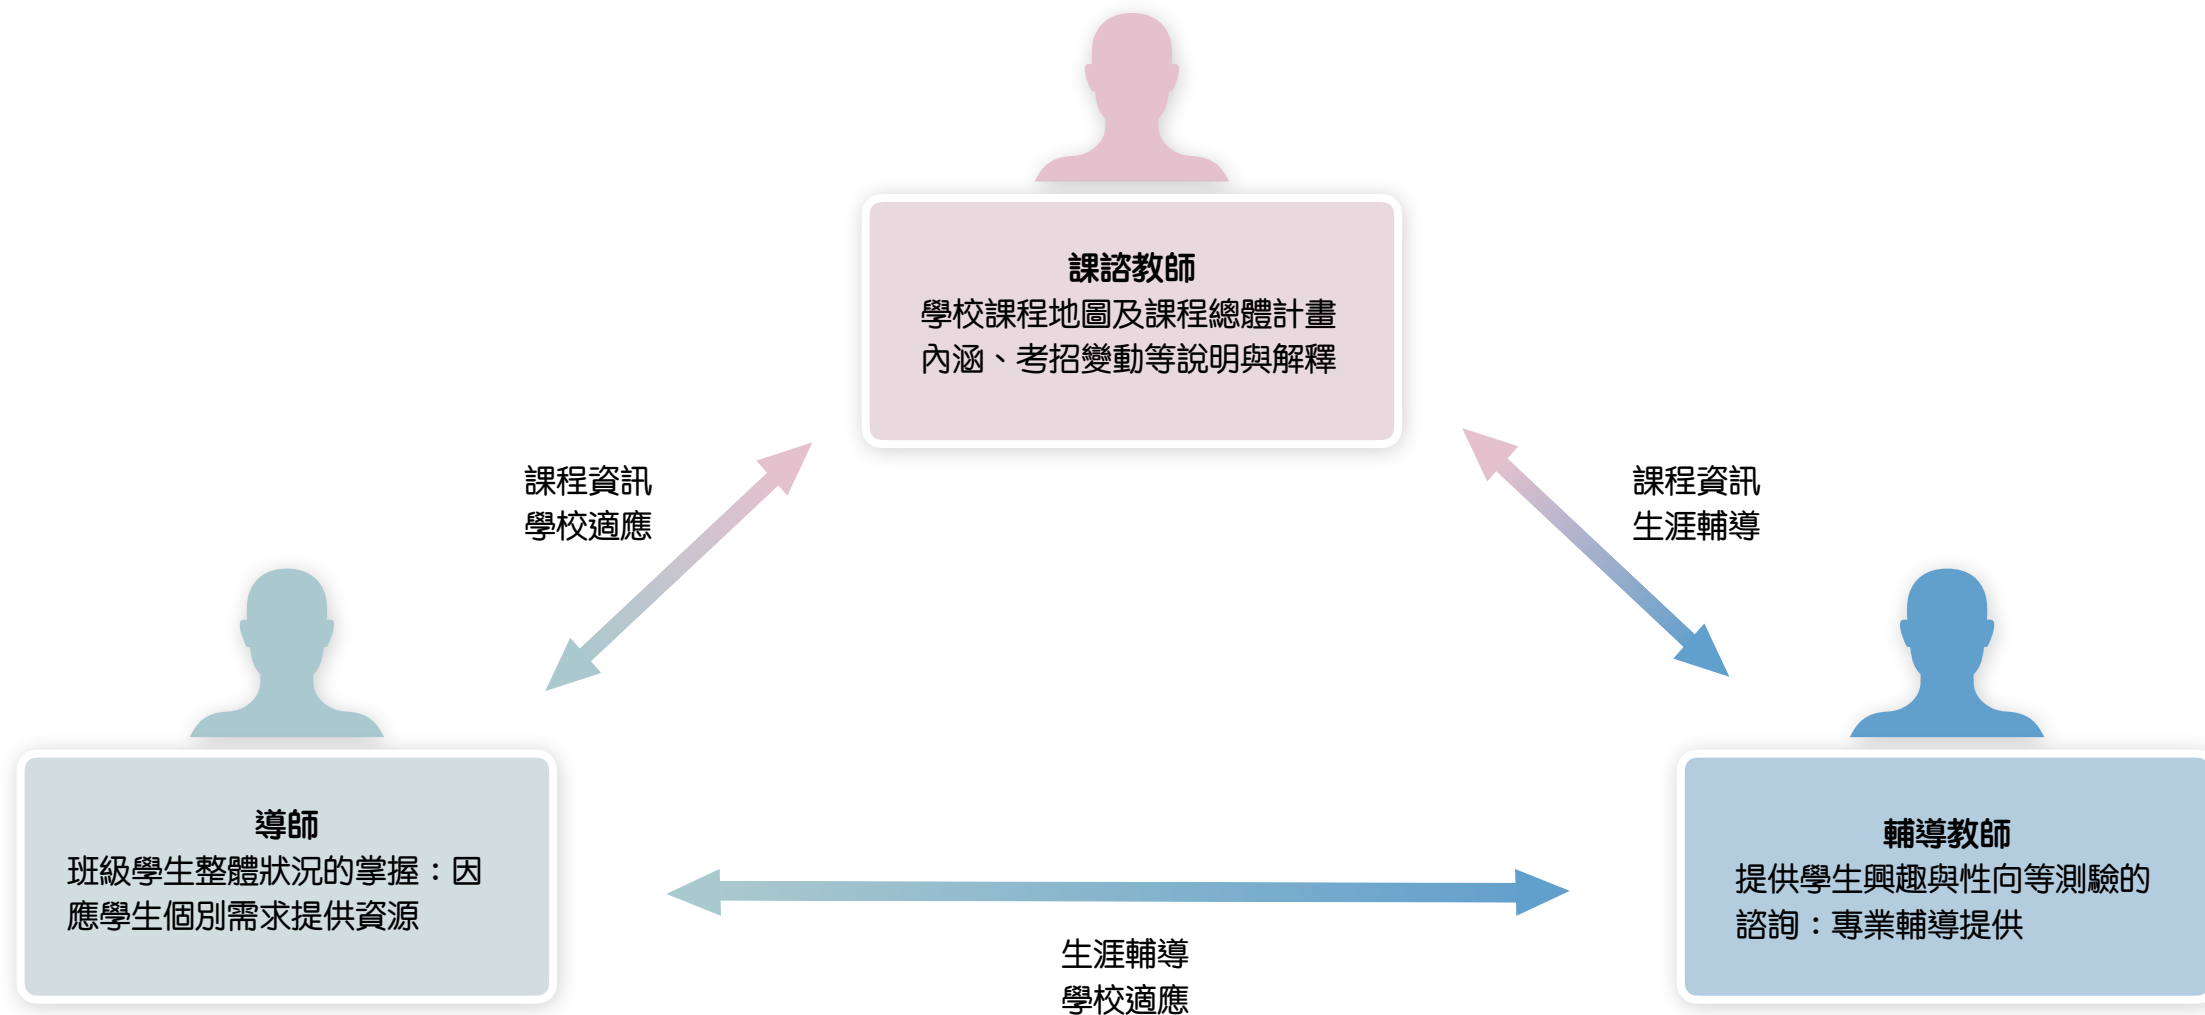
課諮教師
學校課程地圖及課程總體計畫內涵、考招變動等說明與解釋

課程資訊
學校適應

課程資訊
生涯輔導

導師
班級學生整體狀況的掌握：因應學生個別需求提供資源

輔導教師
提供學生興趣與性向等測驗的諮詢：專業輔導提供

生涯輔導
學校適應